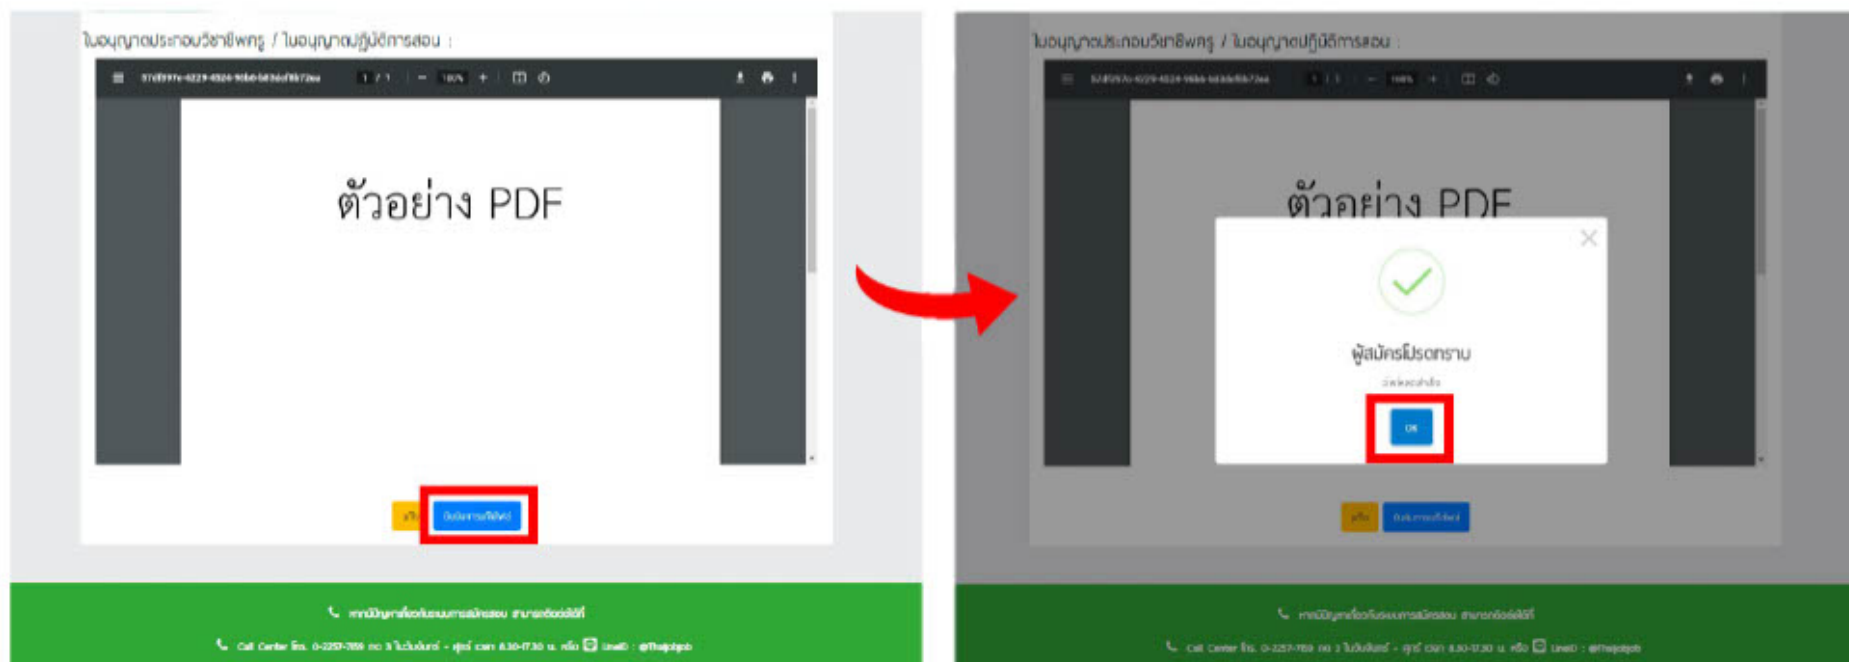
ใบอนุญาตประกอบวิชาชีพครู / ใบอนุญาตปฏิบัติการสอน :

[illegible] 1 / 1 — 100% +

ตัวอย่าง PDF

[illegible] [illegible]

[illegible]

Call Center โทร. 0-2257-7159 กด 3 ในวันจันทร์ - ศุกร์ เวลา 8.30-17.30 น. หรือ LineID : @Thaijobjob

ใบอนุญาตประกอบวิชาชีพครู / ใบอนุญาตปฏิบัติการสอน :

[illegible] 1 / 1 — 100% +

ตัวอย่าง PDF

×

ผู้สมัครโปรดทราบ

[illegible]

OK

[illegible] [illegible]

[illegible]

Call Center โทร. 0-2257-7159 กด 3 ในวันจันทร์ - ศุกร์ เวลา 8.30-17.30 น. หรือ LineID : @Thaijobjob